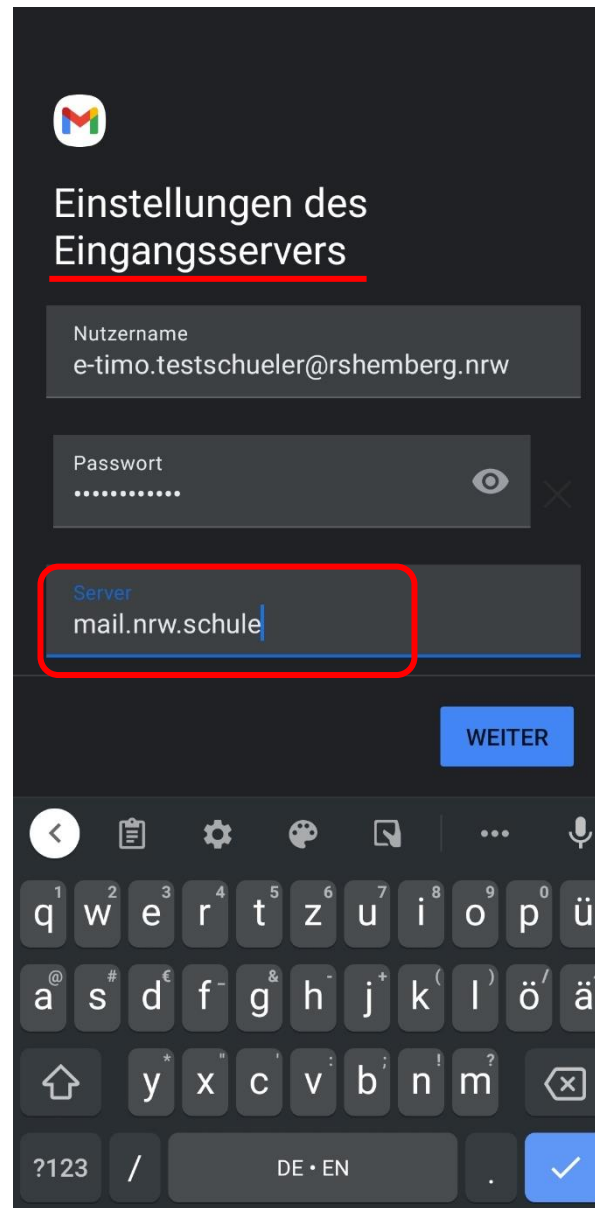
Einstellungen des Eingangsservers

Nutzername
e-timo.testschueler@rshemberg.nrw

Passwort
••••••••••••

Server
mail.nrw.schule

WEITER

q w e r t z u i o p ü
1 2 3 4 5 6 7 8 9 0
a s d f g h j k l ö ä
@ # € - & + ( ) /
y x c v b n m
* " ' : ; ! ?
?123 / DE • EN .